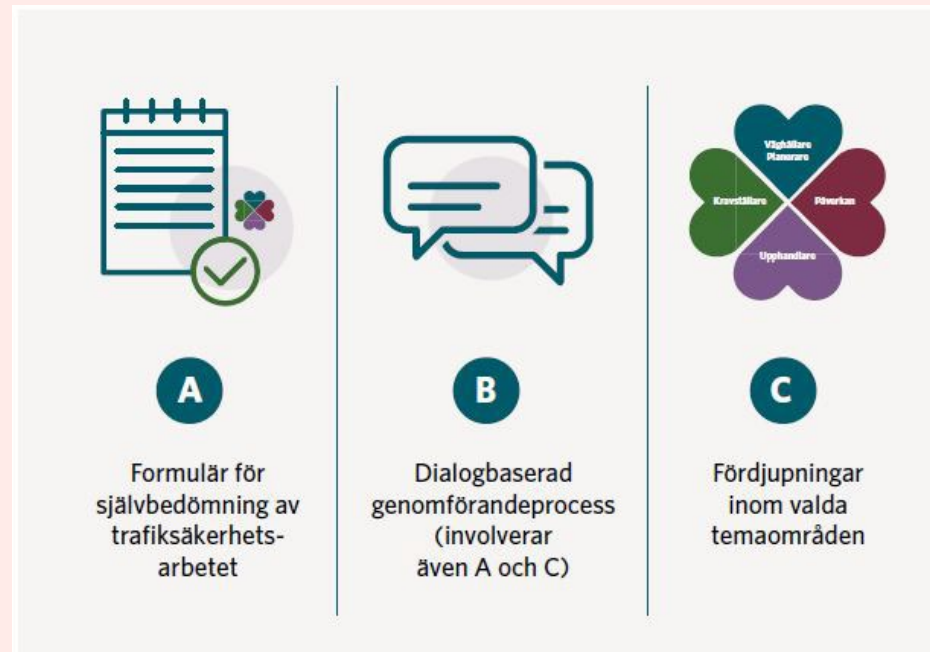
Väghållare Planerare

Kravställare

Påverkan

Upphandlare

A

Formulär för självbedömning av trafiksäkerhetsarbetet

B

Dialogbaserad genomförandeprocess (involverar även A och C)

C

Fördjupningar inom valda temaområden